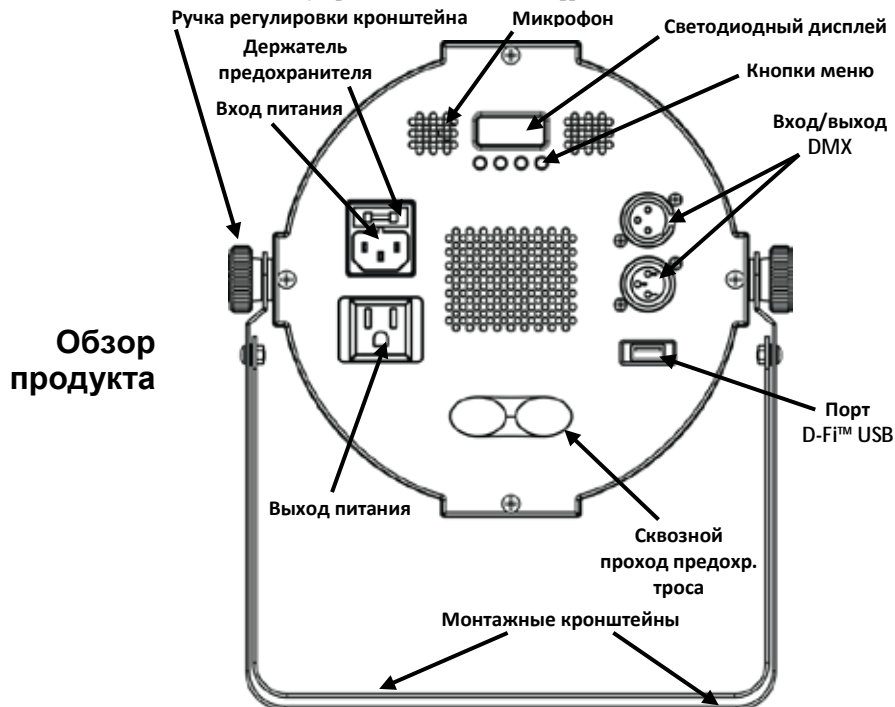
Ручка регулировки кронштейна
Микрофон
Светодиодный дисплей
Держатель предохранителя
Кнопки меню
Вход питания
Вход/выход DMX

Обзор продукта

Порт D-Fi™ USB
Выход питания
Сквозной проход предохр. троса
Монтажные кронштейны